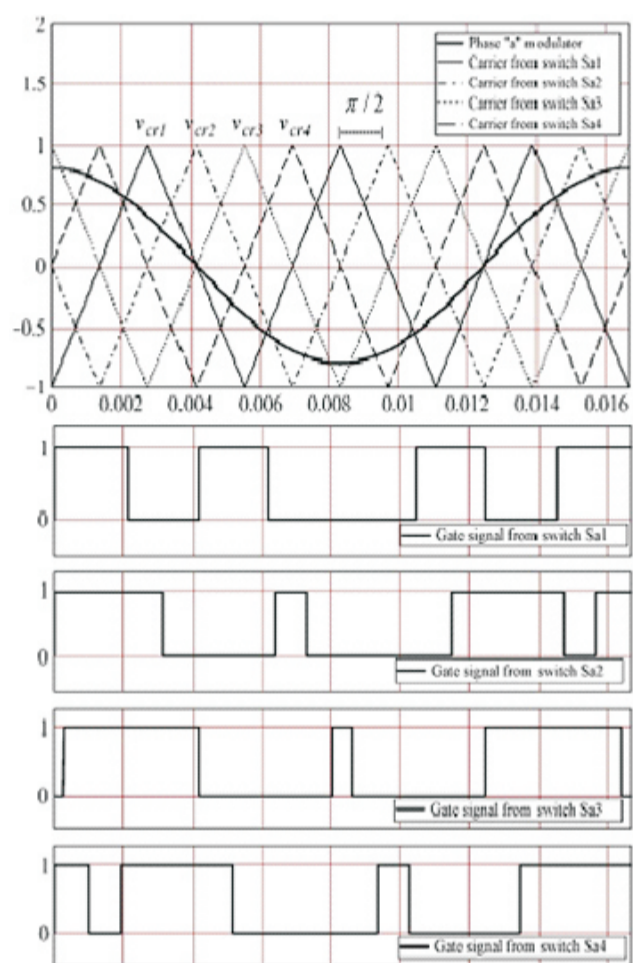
2
1.5
1
0.5
0
-0.5
-1

Phase "a" modulator
Carrier from switch Sa1
Carrier from switch Sa2
Carrier from switch Sa3
Carrier from switch Sa4

$v_{cr1}$ $v_{cr2}$ $v_{cr3}$ $v_{cr4}$ $\pi / 2$

0 0.002 0.004 0.006 0.008 0.01 0.012 0.014 0.016

1
0
Gate signal from switch Sa1

1
0
Gate signal from switch Sa2

1
0
Gate signal from switch Sa3

1
0
Gate signal from switch Sa4